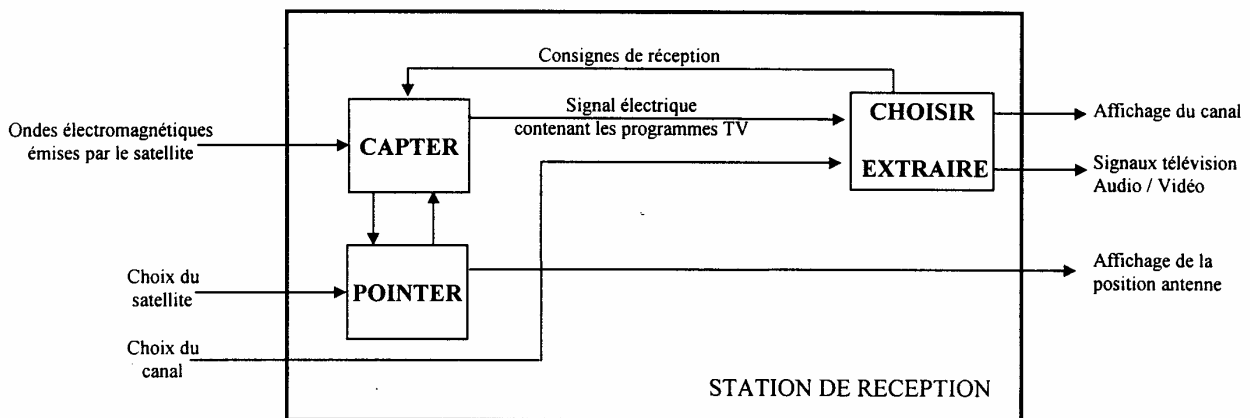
Consignes de réception

Ondes électromagnétiques émises par le satellite

CAPTER

Signal électrique contenant les programmes TV

CHOISIR

EXTRAIRE

Affichage du canal

Signaux télévision Audio / Vidéo

Choix du satellite

POINTER

Affichage de la position antenne

Choix du canal

STATION DE RECEPTION